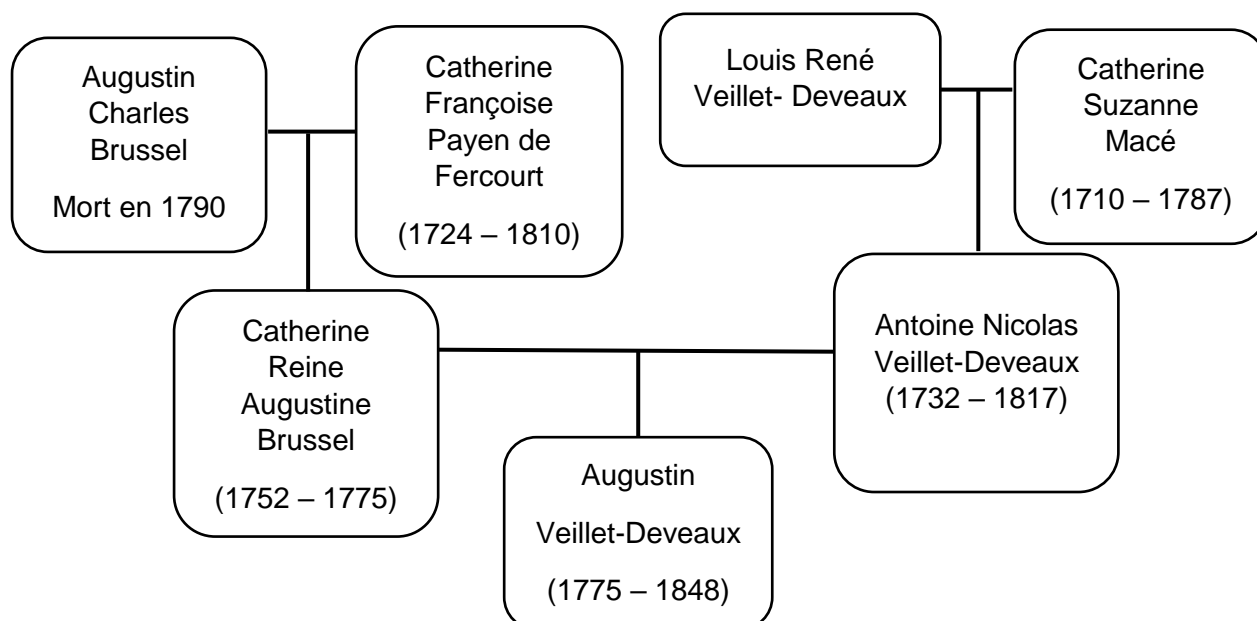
Augustin Charles Brussel

Mort en 1790

Catherine Françoise Payen de Fercourt

(1724 – 1810)

Louis René Veillet- Deveaux

Catherine Suzanne Macé

(1710 – 1787)

Catherine Reine Augustine Brussel

(1752 – 1775)

Antoine Nicolas Veillet-Deveaux (1732 – 1817)

Augustin

Veillet-Deveaux

(1775 – 1848)